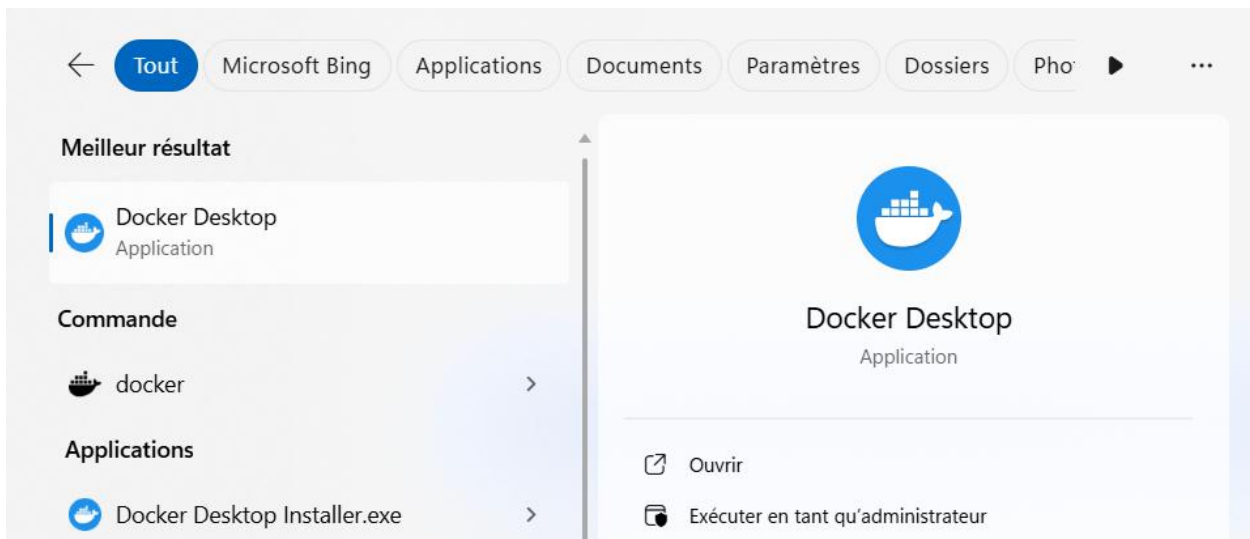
Tout Microsoft Bing Applications Documents Paramètres Dossiers Pho

Meilleur résultat

Docker Desktop
Application

Commande

docker

Applications

Docker Desktop Installer.exe

Docker Desktop
Application

Ouvrir

Exécuter en tant qu'administrateur